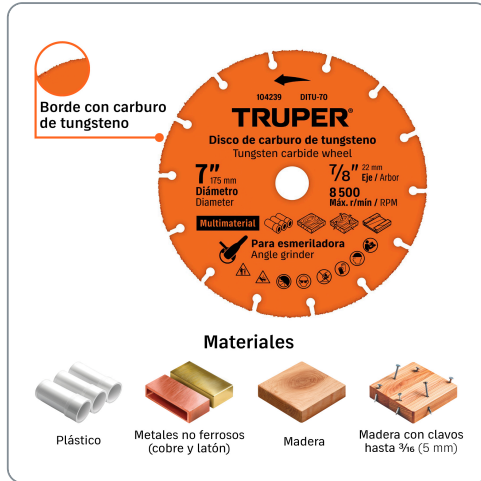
Borde con carburo de tungsteno

104239 DITU-70

TRUPER

Disco de carburo de tungsteno
Tungsten carbide wheel

7" 175 mm
Diámetro
Diameter

7/8" 22 mm
Eje / Arbor

8 500
Máx. r/min / RPM

Multimaterial

Para esmeriladora
Angle grinder

Materiales

Plástico

Metales no ferrosos (cobre y latón)

Madera

Madera con clavos hasta $\frac{3}{16}$ (5 mm)